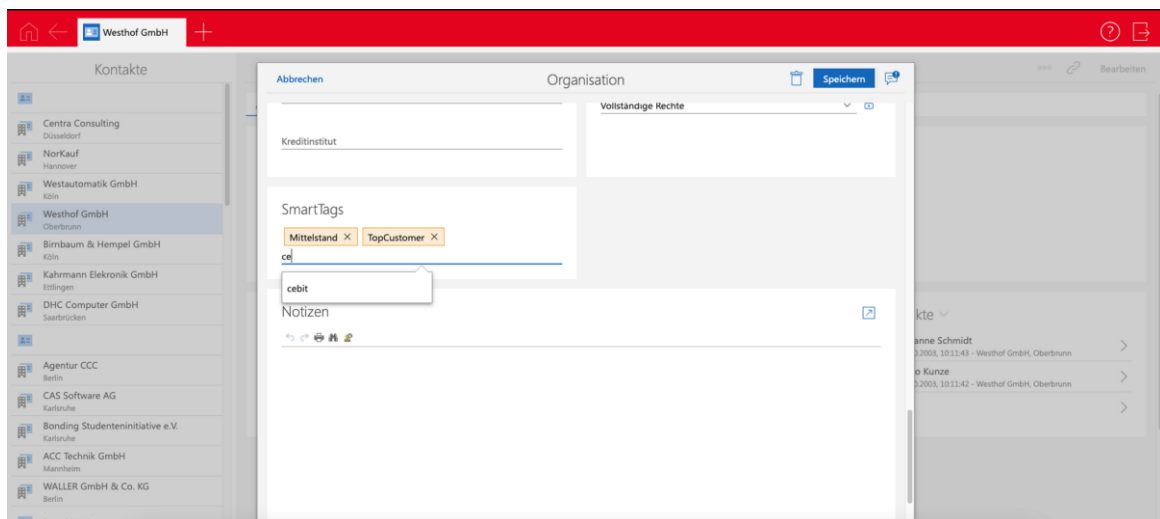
Westhof GmbH

Kontakte

Centra Consulting
Düsseldorf

NorKauf
Hannover

Westautomatik GmbH
Köln

Westhof GmbH
Oberbrunn

Birnbaum & Hempel GmbH
Köln

Kahrmann Elekronik GmbH
Ettlingen

DHC Computer GmbH
Saarbrücken

Agentur CCC
Berlin

CAS Software AG
Karlsruhe

Bonding Studenteninitiative e.V.
Karlsruhe

ACC Technik GmbH
Mannheim

WALLER GmbH & Co. KG
Berlin

Abbrechen

Organisation

Speichern

Vollständige Rechte

Kreditinstitut

SmartTags

Mittelstand × TopCustomer ×

ce

cebit

Notizen

Bearbeiten

kte

anne Schmidt
.2003, 10:11:43 - Westhof GmbH, Oberbrunn

o Kunze
.2003, 10:11:42 - Westhof GmbH, Oberbrunn